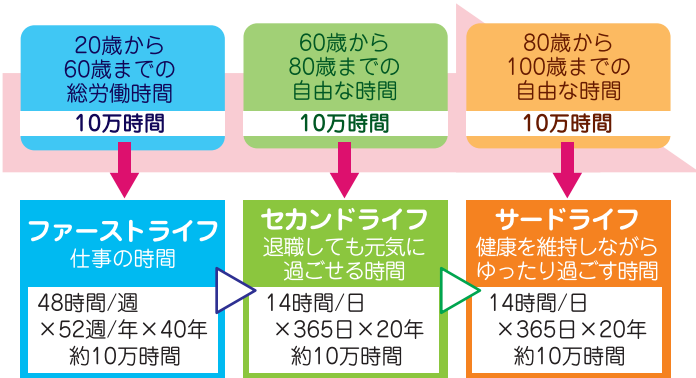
20歳から60歳までの総労働時間

10万時間

60歳から80歳までの自由な時間

10万時間

80歳から100歳までの自由な時間

10万時間

ファーストライフ
仕事の時間

48時間/週
×52週/年×40年
約10万時間

セカンドライフ
退職しても元気に過ごせる時間

14時間/日
×365日×20年
約10万時間

サードライフ
健康を維持しながらゆったり過ごす時間

14時間/日
×365日×20年
約10万時間